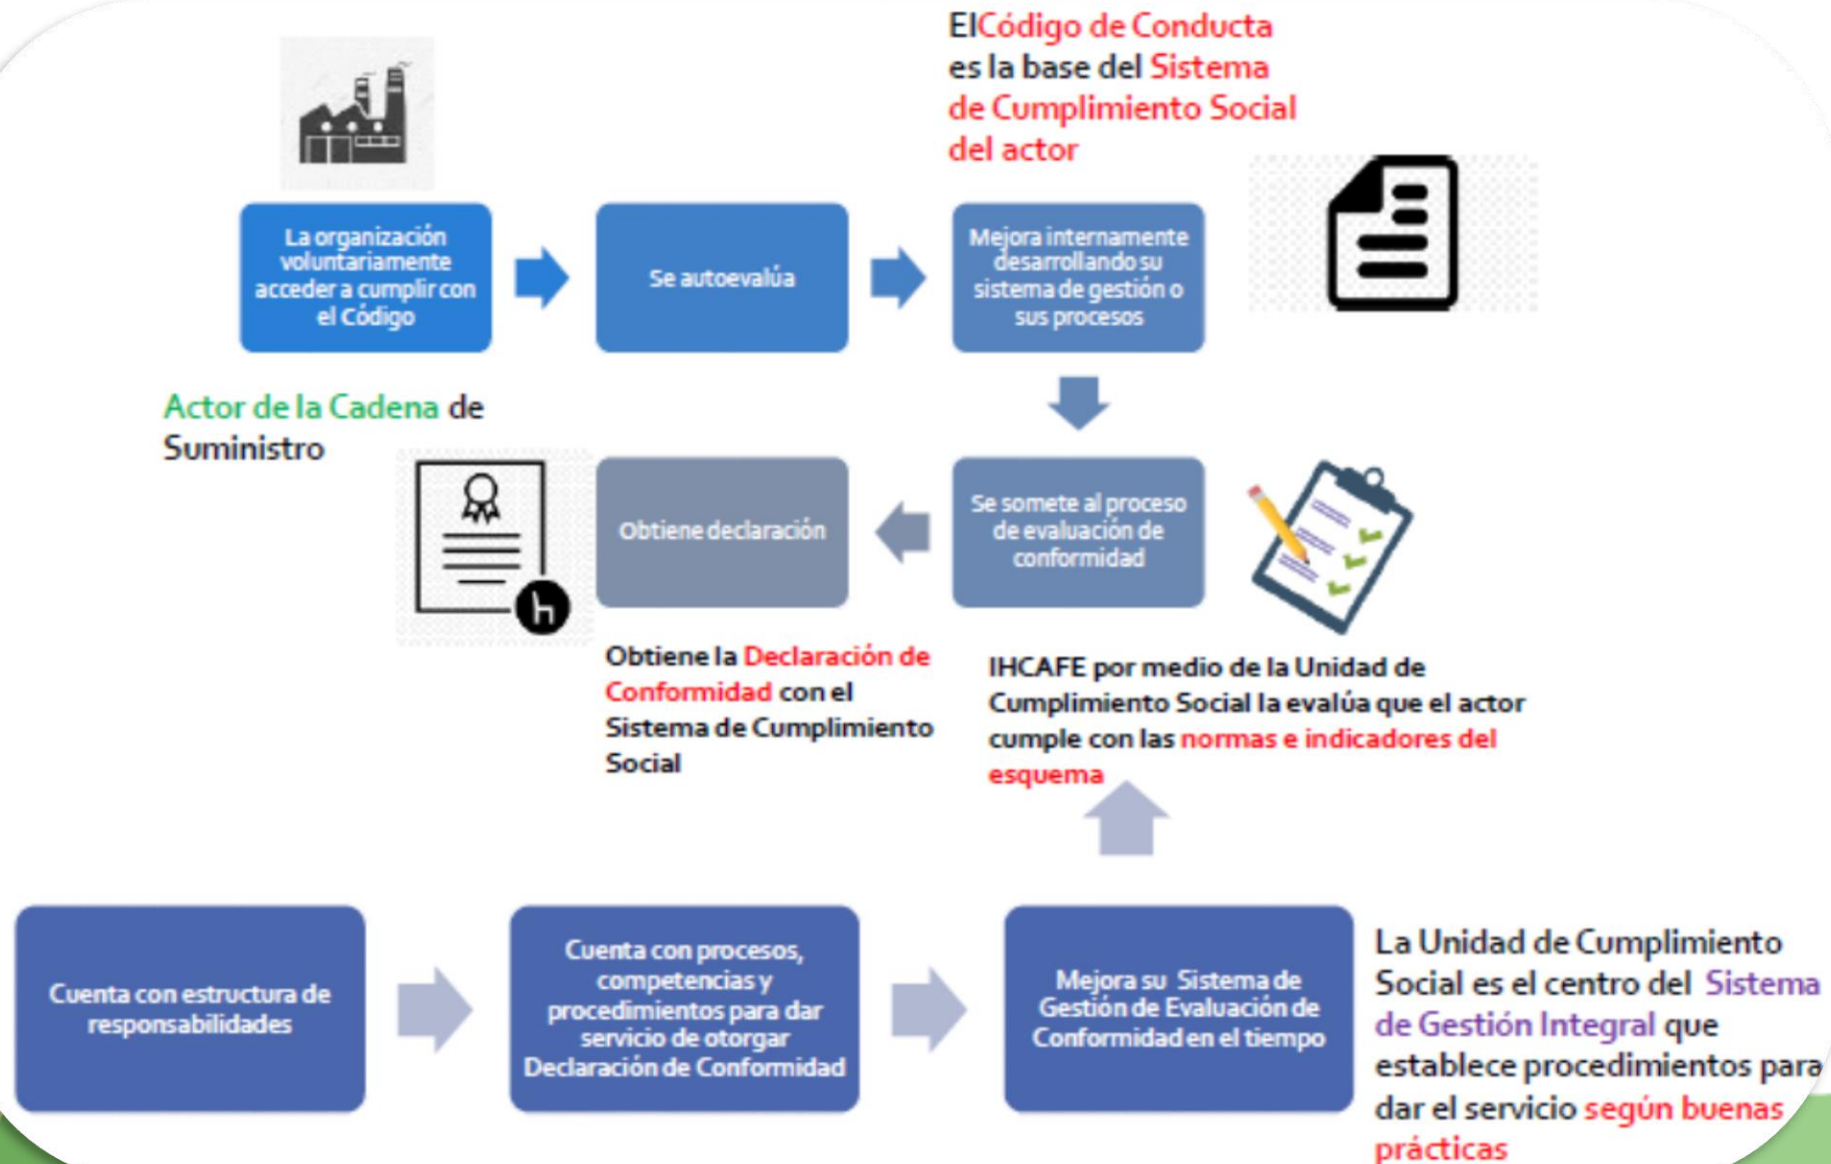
ElCódigo de Conducta es la base del Sistema de Cumplimiento Social del actor

La organización voluntariamente acceder a cumplir con el Código

Se autoevalúa

Mejora internamente desarrollando su sistema de gestión o sus procesos

Actor de la Cadena de Suministro

Obtiene declaración

Se somete al proceso de evaluación de conformidad

Obtiene la Declaración de Conformidad con el Sistema de Cumplimiento Social

IHCAFE por medio de la Unidad de Cumplimiento Social la evalúa que el actor cumple con las normas e indicadores del esquema

Cuenta con estructura de responsabilidades

Cuenta con procesos, competencias y procedimientos para dar servicio de otorgar Declaración de Conformidad

Mejora su Sistema de Gestión de Evaluación de Conformidad en el tiempo

La Unidad de Cumplimiento Social es el centro del Sistema de Gestión Integral que establece procedimientos para dar el servicio según buenas prácticas